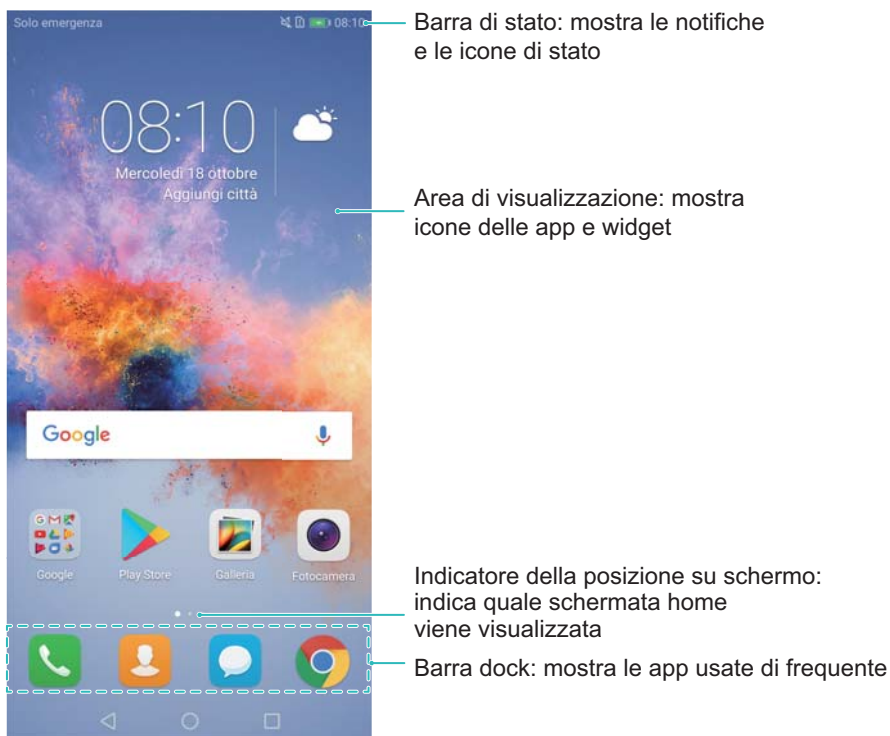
Solo emergenza

08:10

08:10

Mercoledì 18 ottobre

Aggiungi città

Barra di stato: mostra le notifiche e le icone di stato

Area di visualizzazione: mostra icone delle app e widget

Google

Google

Play Store

Galleria

Fotocamera

Indicatore della posizione su schermo: indica quale schermata home viene visualizzata

Barra dock: mostra le app usate di frequente